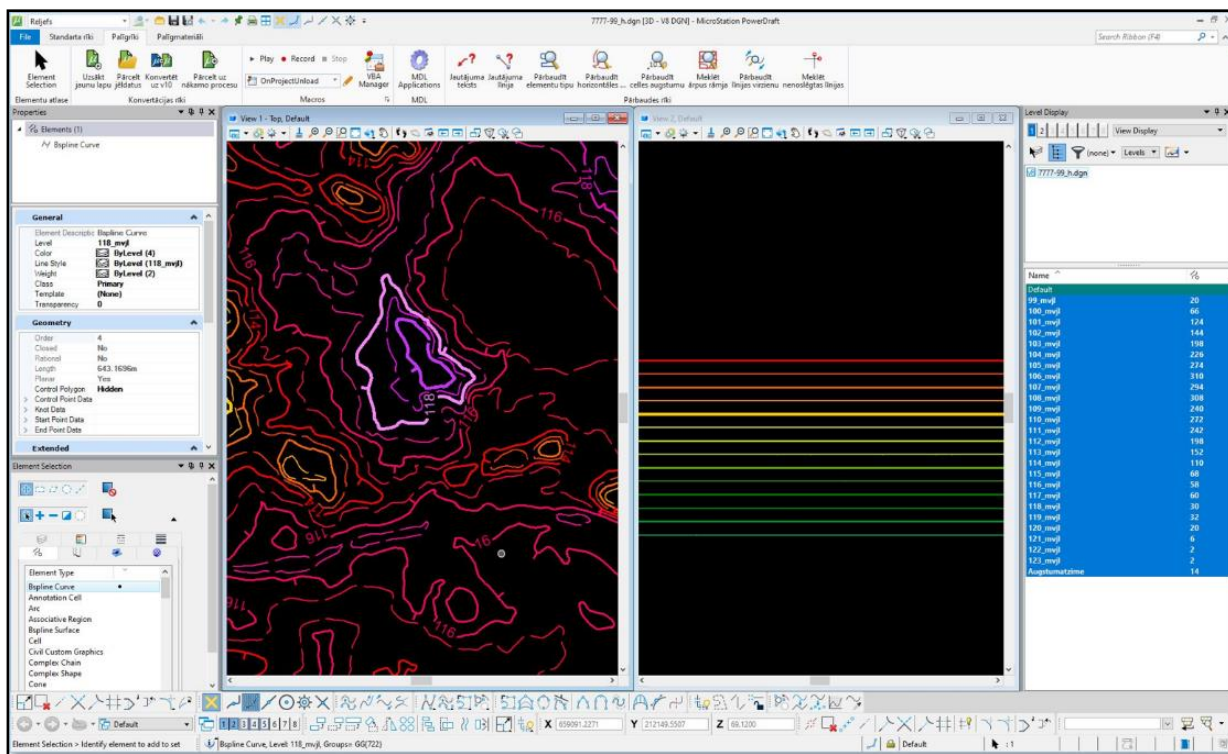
Reljefs

7777-99_h.dgn [3D - V8 DGN] - MicroStation PowerDraft

File Standarta rīki Palīgrīki Palīgmateriāli

Search Ribbon (F4)

Element Selection
Uzsākt jaunu lapu
Pārcelt jēldatus
Konvertēt uz v10
Pārcelt uz nākamo procesu
Play Record Stop
OnProjectUnload
VBA Manager
MDL Applications
Jautājuma teksts
Jautājuma līnija
Pārbaudīt elementu tipu
Pārbaudīt horizontāles ...
Pārbaudīt celles augstumu
Meklēt ārpus rāmja
Pārbaudīt līnijas vizienu
Meklēt nenoslēgtas līnijas

Elementu atlase
Konvertācijas rīki
Macros
MDL
Pārbaudes rīki

Properties
Elements (1)
Bspline Curve

General
Element Description Bspline Curve
Level 118_mvjl
Color ByLevel (4)
Line Style ByLevel (118_mvjl)
Weight ByLevel (2)
Class Primary
Template (None)
Transparency 0

Geometry
Order 4
Closed No
Rational No
Length 643.1696m
Planar Yes
Control Polygon Hidden
Control Point Data
Knot Data
Start Point Data
End Point Data

Extended

Element Selection

Element Type
Bspline Curve
Annotation Cell
Arc
Associative Region
Bspline Surface
Cell
Civil Custom Graphics
Complex Chain
Complex Shape
Cone

View 1 - Top, Default

116
114
118
116
116
116
116

View 2, Default

Level Display
View Display
(none) Levels
7777-99_h.dgn

| Name | |
|---|---|
| Default | |
| 99_mvjl | 20 |
| 100_mvjl | 66 |
| 101_mvjl | 124 |
| 102_mvjl | 144 |
| 103_mvjl | 198 |
| 104_mvjl | 226 |
| 105_mvjl | 274 |
| 106_mvjl | 310 |
| 107_mvjl | 294 |
| 108_mvjl | 308 |
| 109_mvjl | 240 |
| 110_mvjl | 272 |
| 111_mvjl | 242 |
| 112_mvjl | 198 |
| 113_mvjl | 152 |
| 114_mvjl | 110 |
| 115_mvjl | 68 |
| 116_mvjl | 58 |
| 117_mvjl | 60 |
| 118_mvjl | 30 |
| 119_mvjl | 32 |
| 120_mvjl | 20 |
| 121_mvjl | 6 |
| 122_mvjl | 2 |
| 123_mvjl | 2 |
| Augstumatzīme | 14 |

Default
1 2 3 4 5 6 7 8
X 659091.2271
Y 212149.5507
Z 69.1200

Element Selection > Identify element to add to set
Bspline Curve, Level: 118_mvjl, Groups= GG(722)
Default
:1